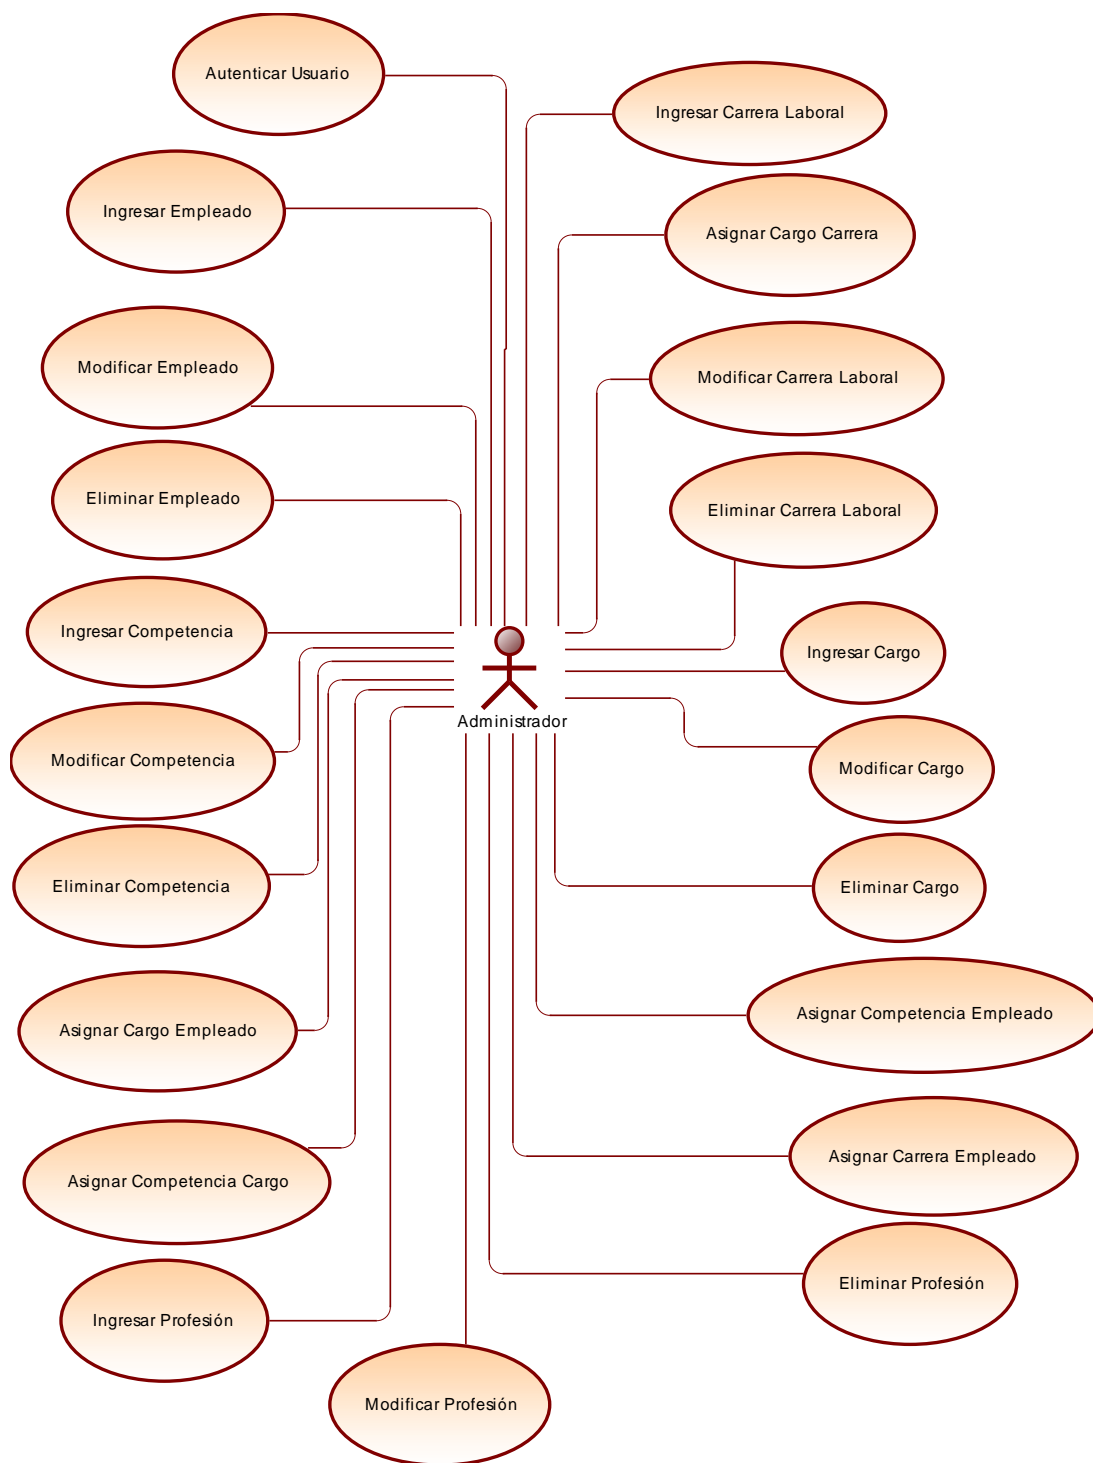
Autenticar Usuario

Ingresar Carrera Laboral

Ingresar Empleado

Asignar Cargo Carrera

Modificar Empleado

Modificar Carrera Laboral

Eliminar Empleado

Eliminar Carrera Laboral

Ingresar Competencia

Ingresar Cargo

Administrador

Modificar Competencia

Modificar Cargo

Eliminar Competencia

Eliminar Cargo

Asignar Cargo Empleado

Asignar Competencia Empleado

Asignar Competencia Cargo

Asignar Carrera Empleado

Eliminar Profesión

Ingresar Profesión

Modificar Profesión